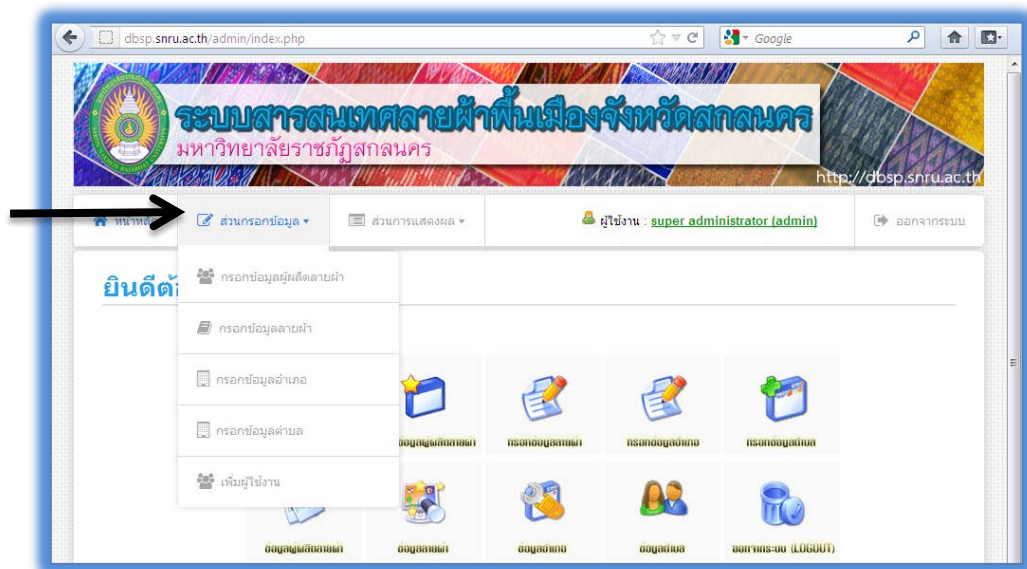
dbsp.snru.ac.th/admin/index.php

Google

ระบบสารสนเทศลายผ้าพื้นเมืองจังหวัดสกลนคร
มหาวิทยาลัยราชภัฏสกลนคร

http://dbsp.snru.ac.th

หน้าห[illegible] ส่วนกรอกข้อมูล ▾ ส่วนการแสดงผล ▾ ผู้ใช้งาน : super administrator (admin) ออกจากระบบ

ยินดีต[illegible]

กรอกข้อมูลผู้ผลิตลายผ้า
กรอกข้อมูลลายผ้า
กรอกข้อมูลอำเภอ
กรอกข้อมูลตำบล
เพิ่มผู้ใช้งาน

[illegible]ข้อมูลผู้ผลิตลายผ้า กรอกข้อมูลลายผ้า กรอกข้อมูลอำเภอ กรอกข้อมูลตำบล

ข้อมูลผู้ผลิตลายผ้า ข้อมูลลายผ้า ข้อมูลอำเภอ ข้อมูลตำบล ออกจากระบบ (LOGOUT)